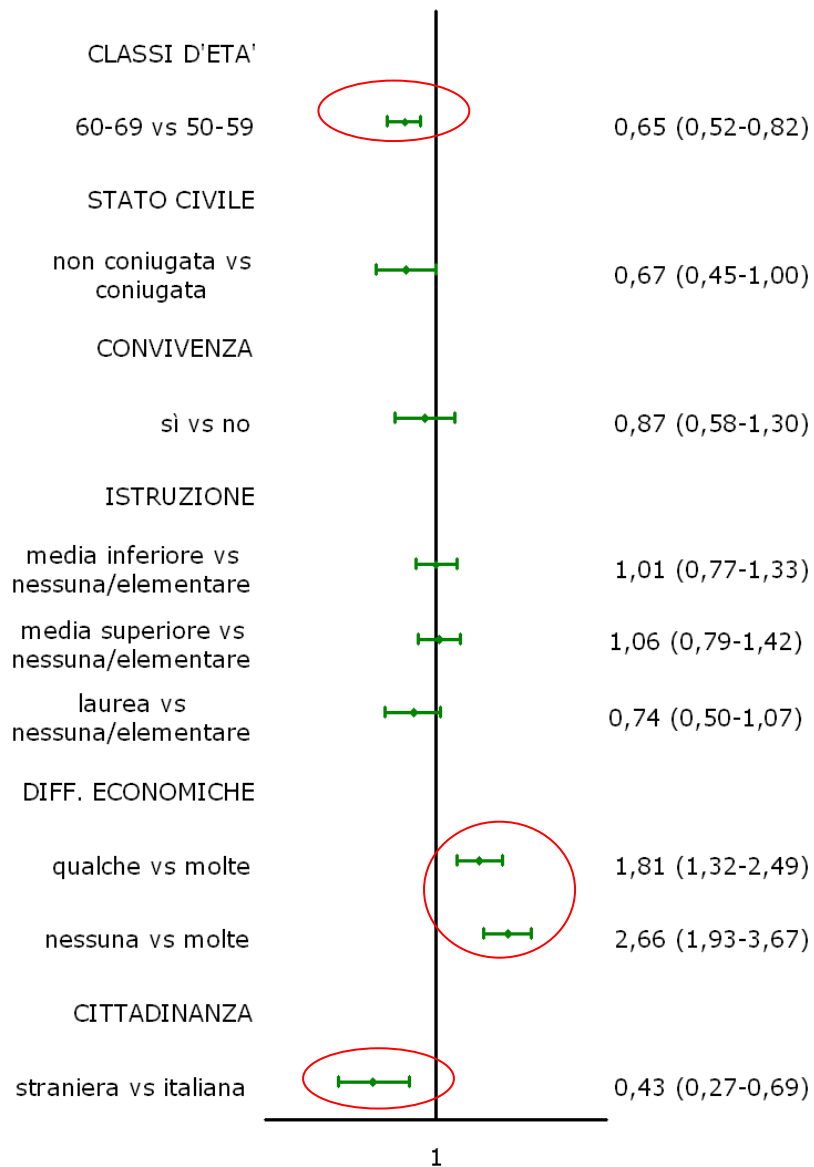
CLASSI D'ETA'

60-69 vs 50-59 0,65 (0,52-0,82)

STATO CIVILE

non coniugata vs coniugata 0,67 (0,45-1,00)

CONVIVENZA

sì vs no 0,87 (0,58-1,30)

ISTRUZIONE

media inferiore vs nessuna/elementare 1,01 (0,77-1,33)

media superiore vs nessuna/elementare 1,06 (0,79-1,42)

laurea vs nessuna/elementare 0,74 (0,50-1,07)

DIFF. ECONOMICHE

qualche vs molte 1,81 (1,32-2,49)

nessuna vs molte 2,66 (1,93-3,67)

CITTADINANZA

straniera vs italiana 0,43 (0,27-0,69)

1